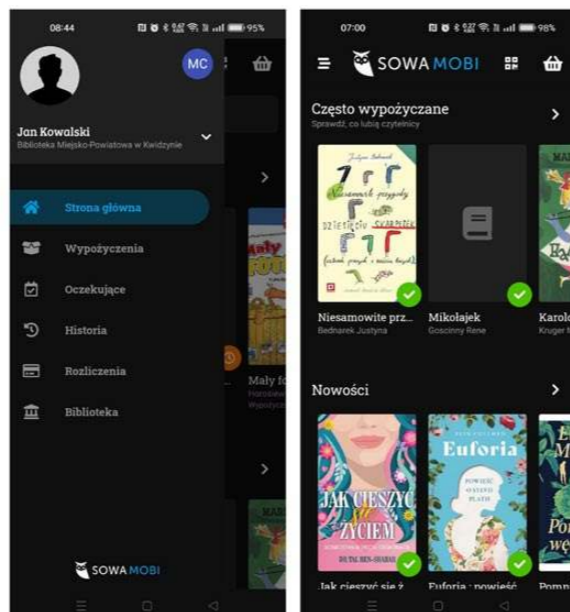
08:44 95%

MC

Jan Kowalski
Biblioteka Miejsko-Powiatowa w Kwidzynie

Strona główna
Wypożyczenia
Oczekujące
Historia
Rozliczenia
Biblioteka

Mały fo
Horodwa
Wypożycz

SOWA MOBI

07:00 98%

SOWA MOBI

Często wypożyczane
Sprawdź, co lubią czytelnicy

Niesamowite przygody dziesięciu skarpetek

Niesamowite prz...
Bednarek Justyna

Mikołajek
Goscinny Rene

Karolc
Kruger

Nowości

Jak cieszyć się życiem

Euforia
Powieść o Sylvii Plath

Jak cieszyć się ż...

Euforia : powieść...

Pomn